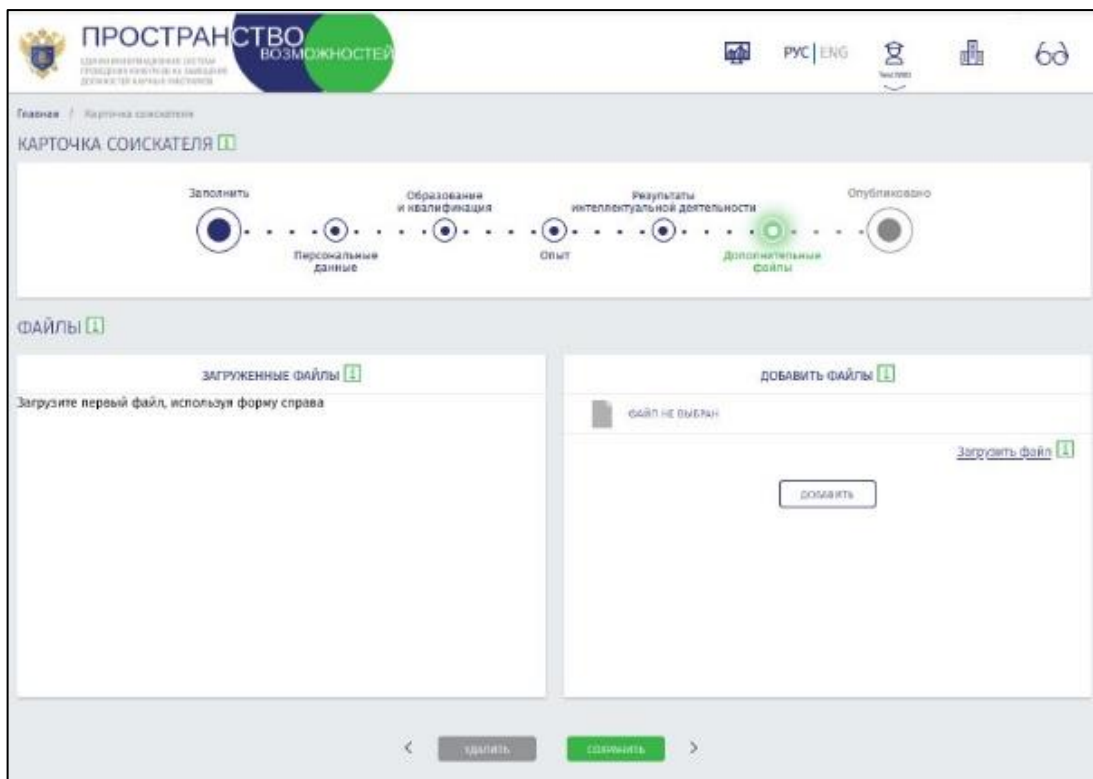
ПРОСТРАНСТВО ВОЗМОЖНОСТЕЙ

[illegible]

РУС | ENG

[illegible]

Главная / Карточка соискателя

КАРТОЧКА СОИСКАТЕЛЯ

Заполнить

Персональные данные

Образование и квалификация

Опыт

Результаты интеллектуальной деятельности

Дополнительные файлы

Опубликовано

ФАЙЛЫ

ЗАГРУЖЕННЫЕ ФАЙЛЫ

Загрузите первый файл, используя форму справа

ДОБАВИТЬ ФАЙЛЫ

ФАЙЛ НЕ ВЫБРАН

Загрузить файл

ДОБАВИТЬ

<

УДАЛИТЬ

СОХРАНИТЬ

>